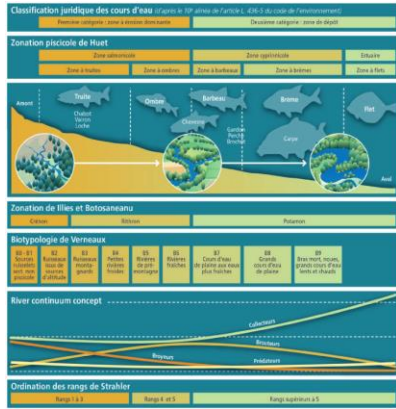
Classification juridique des cours d'eau (d'après le 10e alinéa de l'article L. 436-5 du code de l'environnement)

Première catégorie : zone à érosion dominante

Deuxième catégorie : zone de dépôt

Zonation piscicole de Huet

Zone salmonicole

Zone cyprinicole

Estuaire

Zone à truites

Zone à ombres

Zone à barbeaux

Zone à brèmes

Zone à flets

Amont

Truite

Chabot
Vairon
Loche

Ombre

Chevesne

Barbeau

Gardon
Perche
Brochet

Brème

Carpe

Flet

Aval

Zonation de Illies et Botosaneanu

Crénon

Rhithron

Potamon

Biotypologie de Verneaux

B0 - B1 Sources et ruisseaux de source non glaciaire

B2 Ruisseaux issus de sources d'altitude

B3 Ruisseaux montagnards

B4 Petites rivières froides

B5 Rivières de piémont montagne

B6 Rivières fraîches

B7 Cours d'eau de plaine aux eaux plus fraîches

B8 Grands cours d'eau de plaine

B9 Bras mort, noues, grands cours d'eau lents et chauds

River continuum concept

Collecteurs

Broyeurs

Brouteurs

Prédateurs

Ordination des rangs de Strahler

Rangs 1 à 3

Rangs 4 et 5

Rangs supérieurs à 5